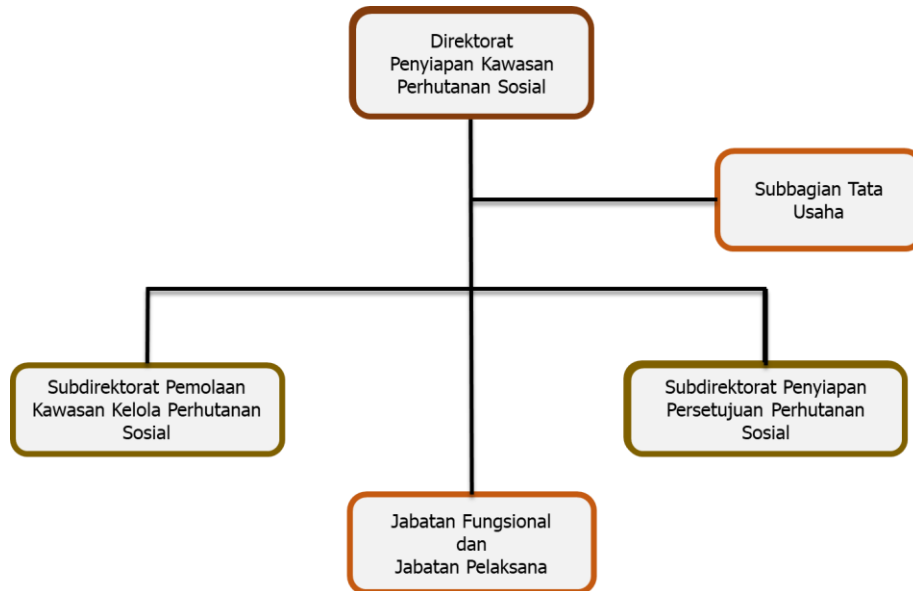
Direktorat Penyiapan Kawasan Perhutanan Sosial

Subbagian Tata Usaha

Subdirektorat Pemolaan Kawasan Kelola Perhutanan Sosial

Subdirektorat Penyiapan Persetujuan Perhutanan Sosial

Jabatan Fungsional dan Jabatan Pelaksana